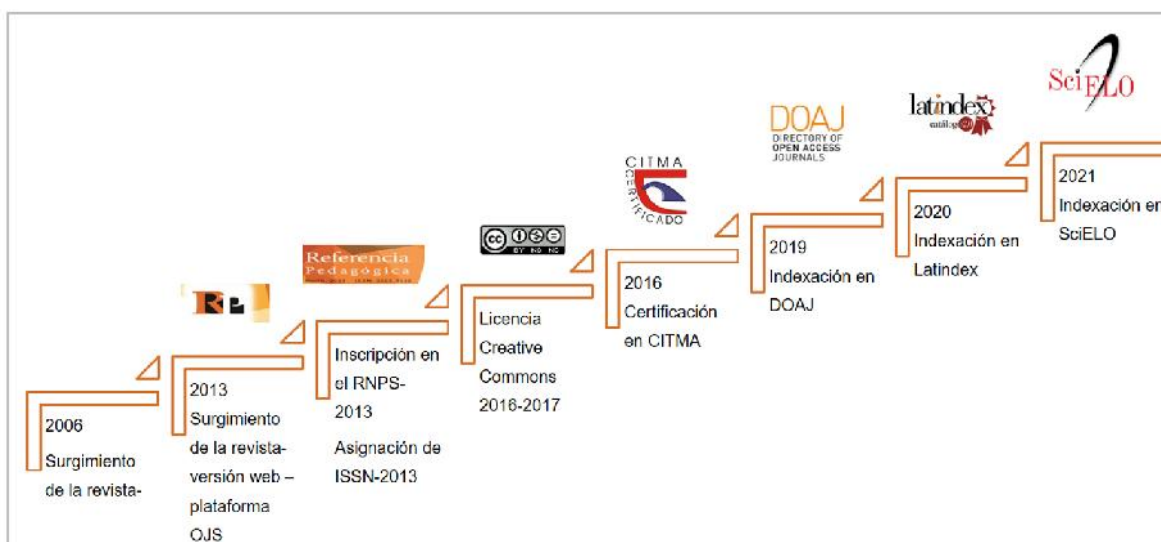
SciELO

latindex
catálogo 2.0

DOAJ
DIRECTORY OF
OPEN ACCESS
JOURNALS

CITMA
CERTIFICADO

Referencia
Pedagógica

RP

2006
Surgimiento de la revista-

2013
Surgimiento de la revista-versión web – plataforma OJS

Inscripción en el RNPS-2013
Asignación de ISSN-2013

Licencia Creative Commons 2016-2017

2016
Certificación en CITMA

2019
Indexación en DOAJ

2020
Indexación en Latindex

2021
Indexación en SciELO